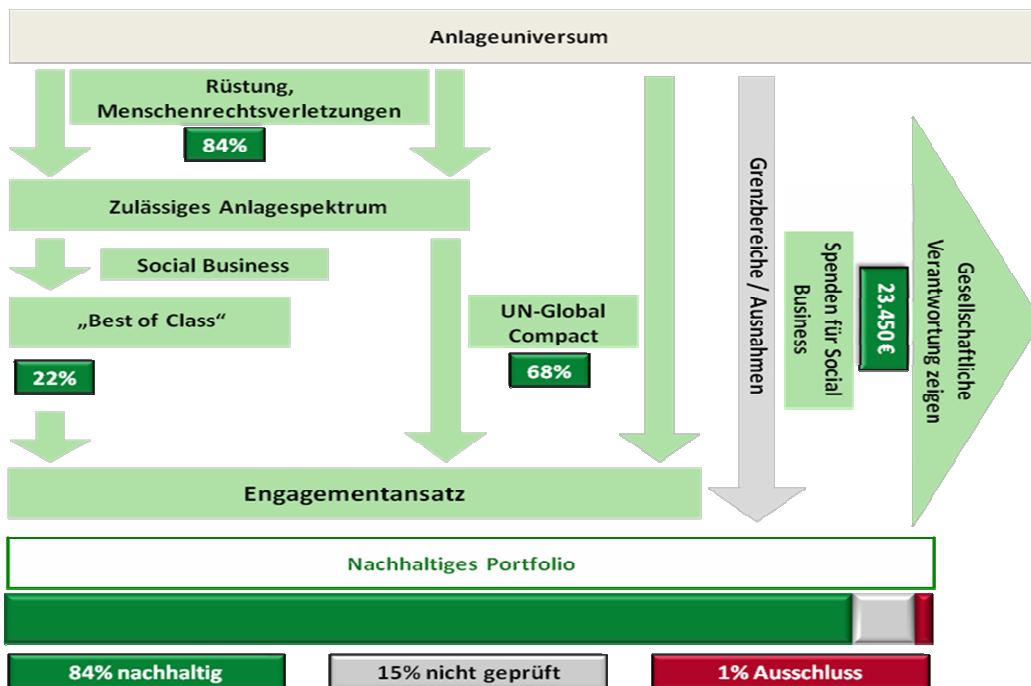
Anlageuniversum

Rüstung, Menschenrechtsverletzungen

84%

Zulässiges Anlagespektrum

Social Business

„Best of Class“

22%

UN-Global Compact

68%

Grenzbereiche / Ausnahmen

Spenden für Social Business

23.450 €

Gesellschaftliche Verantwortung zeigen

Engagementansatz

Nachhaltiges Portfolio

84% nachhaltig

15% nicht geprüft

1% Ausschluss